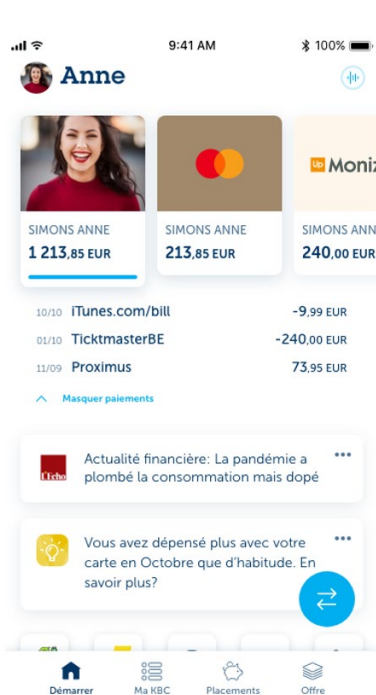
9:41 AM
100%

Anne

SIMONS ANNE
1 213,85 EUR

SIMONS ANNE
213,85 EUR

Up Moniz

SIMONS ANNE
240,00 EUR

10/10 iTunes.com/bill -9,99 EUR
01/10 TicktmasterBE -240,00 EUR
11/09 Proximus 73,95 EUR

Masquer paiements

L'Echo
Actualité financière: La pandémie a plombé la consommation mais dopé

Vous avez dépensé plus avec votre carte en Octobre que d'habitude. En savoir plus?

Démarrer
Ma KBC
Placements
Offre